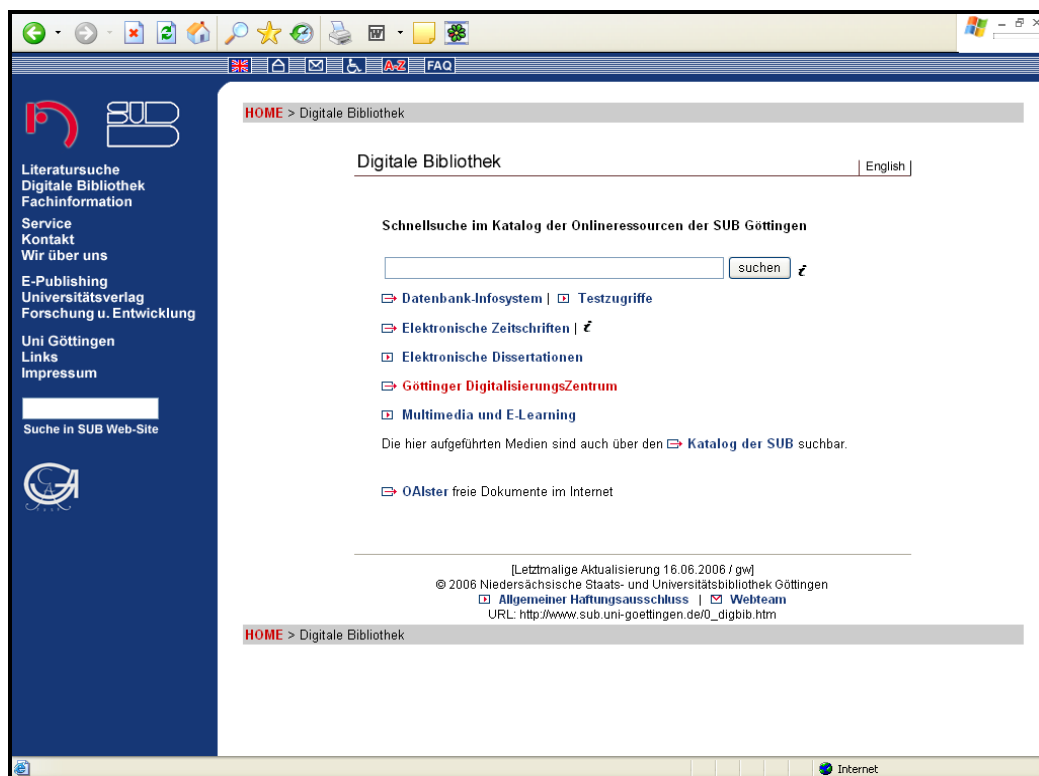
A-Z FAQ

SUB

Literatursuche
Digitale Bibliothek
Fachinformation

Service
Kontakt
Wir über uns

E-Publishing
Universitätsverlag
Forschung u. Entwicklung

Uni Göttingen
Links
Impressum

Suche in SUB Web-Site

HOME > Digitale Bibliothek

Digitale Bibliothek

| English |

Schnellsuche im Katalog der Onlineressourcen der SUB Göttingen

suchen

Datenbank-Infosystem | Testzugriffe

Elektronische Zeitschriften |

Elektronische Dissertationen

Göttinger DigitalisierungsZentrum

Multimedia und E-Learning

Die hier aufgeführten Medien sind auch über den Katalog der SUB suchbar.

OAIster freie Dokumente im Internet

[Letztmalige Aktualisierung 16.06.2006 / gw]
© 2006 Niedersächsische Staats- und Universitätsbibliothek Göttingen
Allgemeiner Haftungsausschluss | Webteam
URL: http://www.sub.uni-goettingen.de/0_digbib.htm

HOME > Digitale Bibliothek

Internet